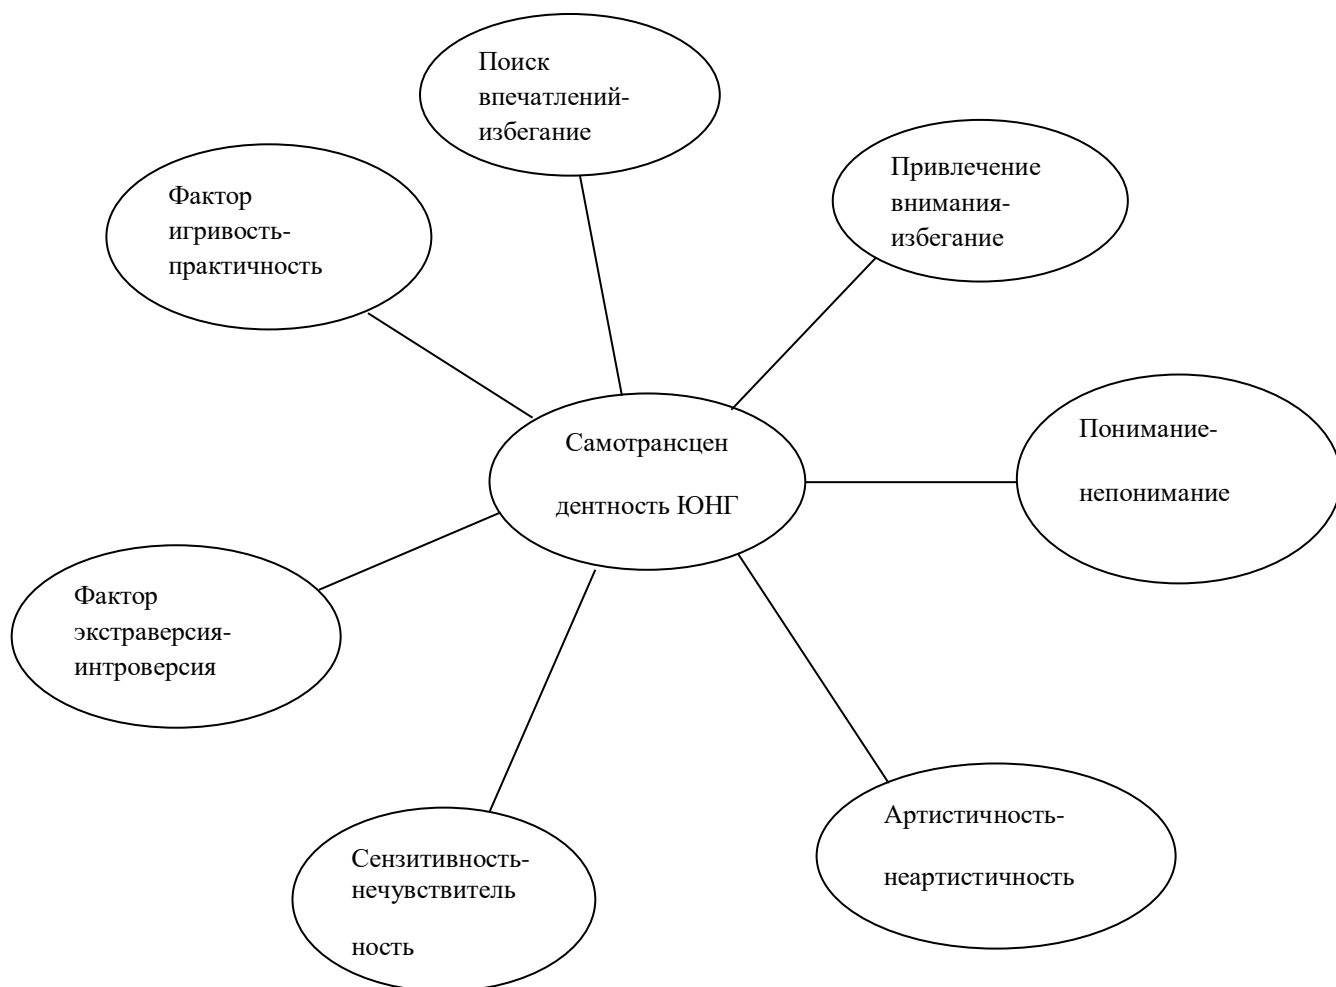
Поиск впечатлений-избегание

Фактор игривость-практичность

Привлечение внимания-избегание

Самотрансцендентность ЮНГ

Понимание-непонимание

Фактор экстраверсия-интроверсия

Артистичность-неартистичность

Сензитивность-нечувствительность